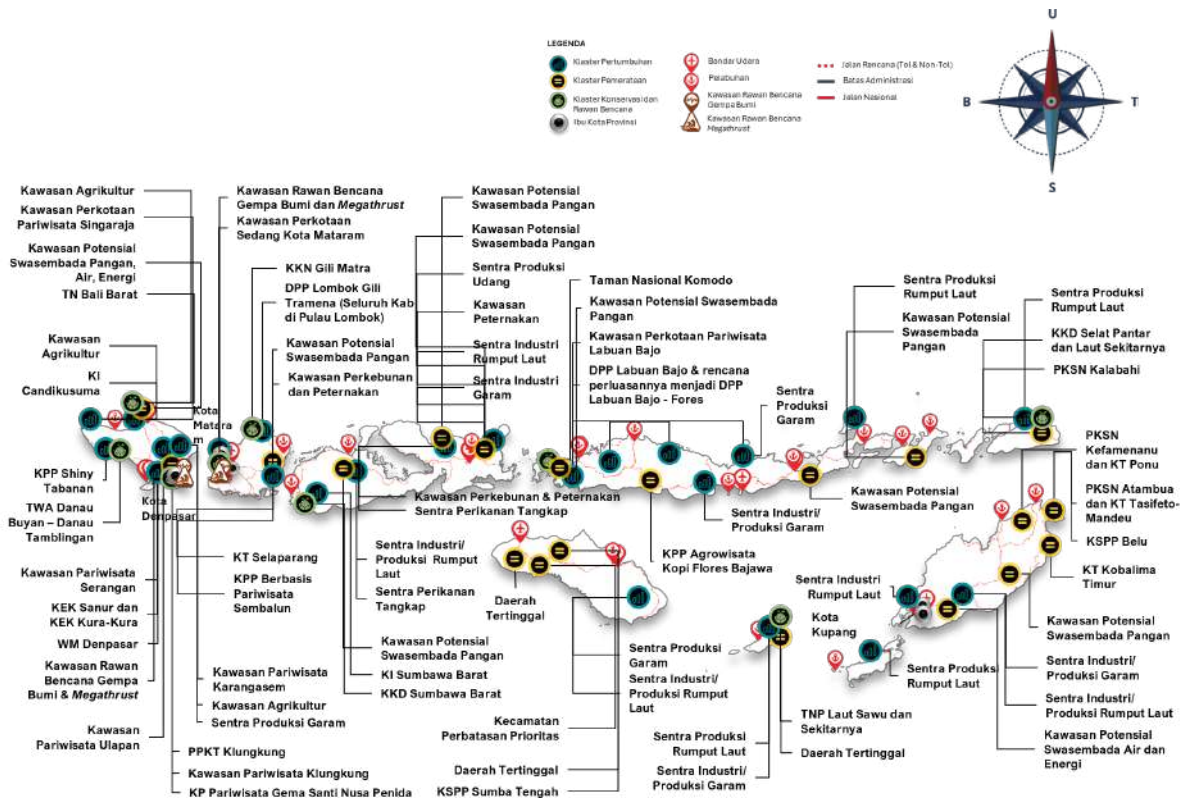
LEGENDA

Klaster Pertumbuhan
Klaster Pemerataan
Klaster Konservasi dan Rawan Bencana
Ibu Kota Provinsi
Bandar Udara
Pelabuhan
Kawasan Rawan Bencana Gempa Bumi
Kawasan Rawan Bencana Megathrust
Jalan Rencana (Tol & Non-Tol)
Batas Administrasi
Jalan Nasional

U
B
T
S

Kawasan Agrikultur
Kawasan Perkotaan Pariwisata Singaraja
Kawasan Potensial Swasembada Pangan, Air, Energi
TN Bali Barat
Kawasan Agrikultur
KI Candikusuma
KPP Shiny Tabanan
TWA Danau Buyan – Danau Tamblingan
Kota Denpasar
Kawasan Pariwisata Serangan
KEK Sanur dan KEK Kura-Kura
WM Denpasar
Kawasan Rawan Bencana Gempa Bumi & Megathrust
Kawasan Pariwisata Ulapan
PPKT Klungkung
Kawasan Pariwisata Klungkung
KP Pariwisata Gema Santi Nusa Penida
Kawasan Rawan Bencana Gempa Bumi dan Megathrust
Kawasan Perkotaan Sedang Kota Mataram
KKN Gili Matra
DPP Lombok Gili Tramena (Seluruh Kab di Pulau Lombok)
Kawasan Potensial Swasembada Pangan
Kawasan Perkebunan dan Peternakan
Kota Mataram
KT Selaparang
KPP Berbasis Pariwisata Sembalun
Kawasan Pariwisata Karangasem
Kawasan Agrikultur
Sentra Produksi Garam
Kawasan Potensial Swasembada Pangan
Kawasan Potensial Swasembada Pangan
Sentra Produksi Udang
Kawasan Peternakan
Sentra Industri Rumput Laut
Sentra Industri Garam
Kawasan Perkebunan & Peternakan
Sentra Perikanan Tangkap
Sentra Industri/ Produksi Rumput Laut
Sentra Perikanan Tangkap
Kawasan Potensial Swasembada Pangan
KI Sumbawa Barat
KKD Sumbawa Barat
Taman Nasional Komodo
Kawasan Potensial Swasembada Pangan
Kawasan Perkotaan Pariwisata Labuan Bajo
DPP Labuan Bajo & rencana perluasannya menjadi DPP Labuan Bajo - Fores
Sentra Produksi Garam
Sentra Industri/ Produksi Garam
Kawasan Potensial Swasembada Pangan
KPP Agrowisata Kopi Flores Bajawa
Daerah Tertinggal
Sentra Produksi Garam
Sentra Industri/ Produksi Rumput Laut
Kecamatan Perbatasan Prioritas
Daerah Tertinggal
KSPP Sumba Tengah
Sentra Produksi Rumput Laut
Kawasan Potensial Swasembada Pangan
Sentra Produksi Rumput Laut
KKD Selat Pantar dan Laut Sekitarnya
PKSN Kalabahi
PKSN Kefamenanu dan KT Ponu
PKSN Atambua dan KT Tasifeto-Mandeu
KSPP Belu
KT Kobalima Timur
Sentra Industri Rumput Laut
Kota Kupang
Sentra Produksi Rumput Laut
Kawasan Potensial Swasembada Pangan
Sentra Industri/ Produksi Garam
Sentra Industri/ Produksi Rumput Laut
Kawasan Potensial Swasembada Air dan Energi
TNP Laut Sawu dan Sekitarnya
Daerah Tertinggal
Sentra Produksi Rumput Laut
Sentra Industri/ Produksi Garam